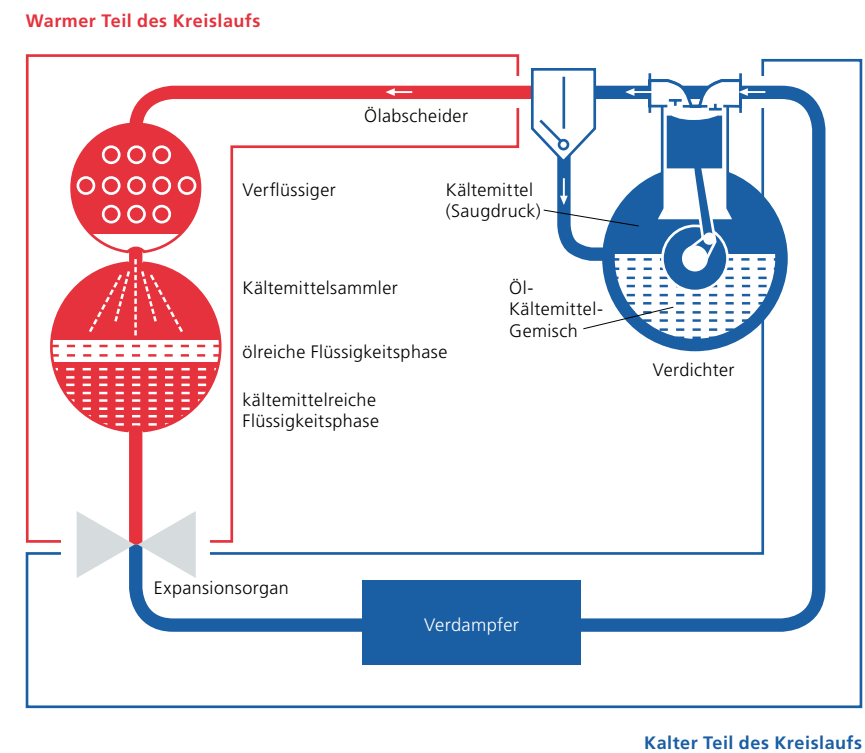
Warmer Teil des Kreislaufs

Ölabscheider

Verflüssiger

Kältemittel (Saugdruck)

Kältemittelsammler

Öl-Kältemittel-Gemisch

ölreiche Flüssigkeitsphase

Verdichter

kältemittelreiche Flüssigkeitsphase

Expansionsorgan

Verdampfer

Kalter Teil des Kreislaufs